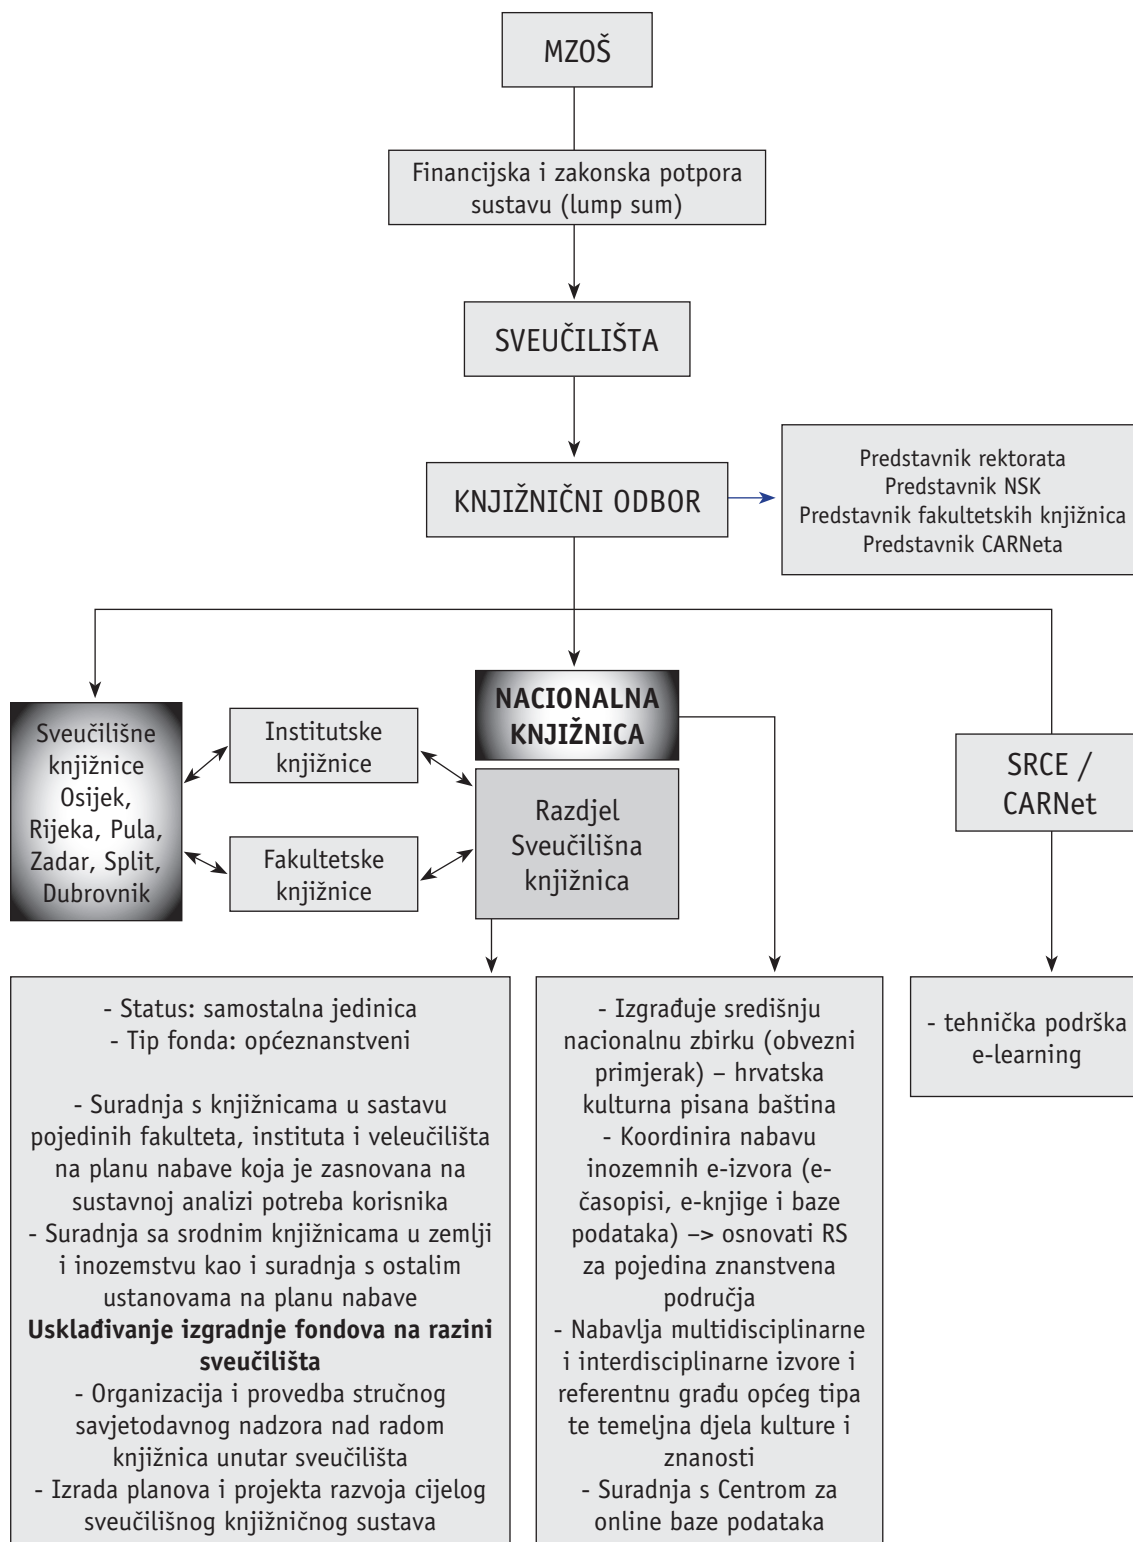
MZOŠ

Financijska i zakonska potpora sustavu (lump sum)

SVEUČILIŠTA

KNJIŽNIČNI ODBOR

Predstavnik rektorata
Predstavnik NSK
Predstavnik fakultetskih knjižnica
Predstavnik CARNeta

Sveučilišne knjižnice Osijek, Rijeka, Pula, Zadar, Split, Dubrovnik

Institutske knjižnice

Fakultetske knjižnice

NACIONALNA KNJIŽNICA

Razdjel Sveučilišna knjižnica

SRCE / CARNet

- Status: samostalna jedinica
- Tip fonda: općeznanstveni

- Suradnja s knjižnicama u sastavu pojedinih fakulteta, instituta i veleučilišta na planu nabave koja je zasnovana na sustavnoj analizi potreba korisnika
- Suradnja sa srodnim knjižnicama u zemlji i inozemstvu kao i suradnja s ostalim ustanovama na planu nabave
**Usklađivanje izgradnje fondova na razini sveučilišta**
- Organizacija i provedba stručnog savjetodavnog nadzora nad radom knjižnica unutar sveučilišta
- Izrada planova i projekta razvoja cijelog sveučilišnog knjižničnog sustava

- Izgrađuje središnju nacionalnu zbirku (obvezni primjerak) – hrvatska kulturna pisana baština
- Koordinira nabavu inozemnih e-izvora (e-časopisi, e-knjige i baze podataka) –> osnovati RS za pojedina znanstvena područja
- Nabavlja multidisciplinarne i interdisciplinarne izvore i referentnu građu općeg tipa te temeljna djela kulture i znanosti
- Suradnja s Centrom za online baze podataka

- tehnička podrška e-learning